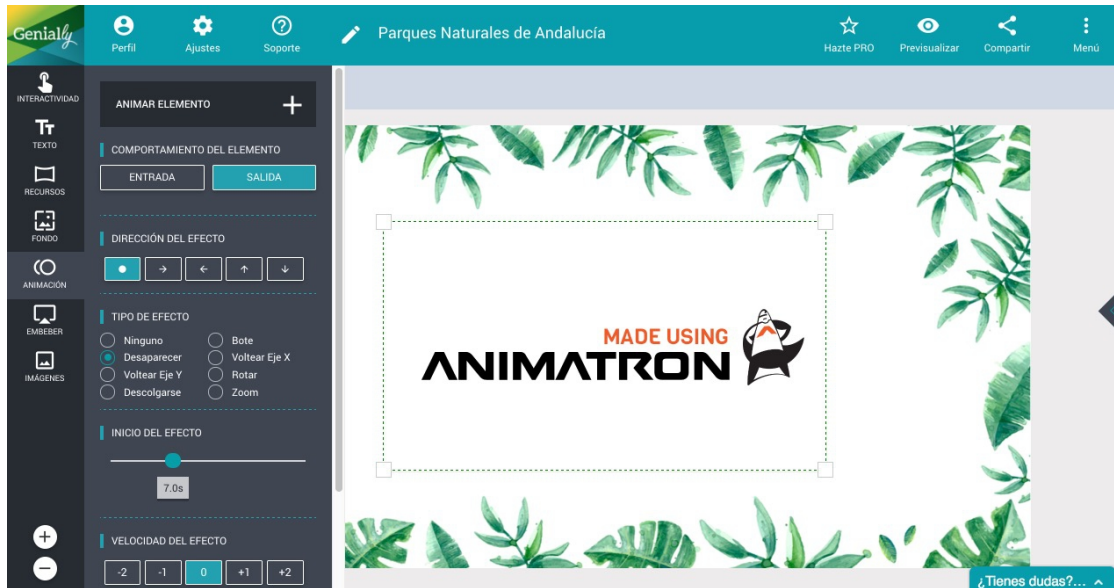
Genially

Perfil
Ajustes
Soporte
Parques Naturales de Andalucía
Hazte PRO
Previsualizar
Compartir
Menú

INTERACTIVIDAD
TEXTO
RECURSOS
FONDO
ANIMACIÓN
EMBEBER
IMÁGENES

ANIMAR ELEMENTO +

COMPORTAMIENTO DEL ELEMENTO
ENTRADA
SALIDA

DIRECCIÓN DEL EFECTO

TIPO DE EFECTO
Ninguno
Bote
Desaparecer
Voltear Eje X
Voltear Eje Y
Rotar
Descolgarse
Zoom

INICIO DEL EFECTO
7.0s

VELOCIDAD DEL EFECTO
-2
-1
0
+1
+2

MADE USING
ANIMATRON

¿Tienes dudas?...